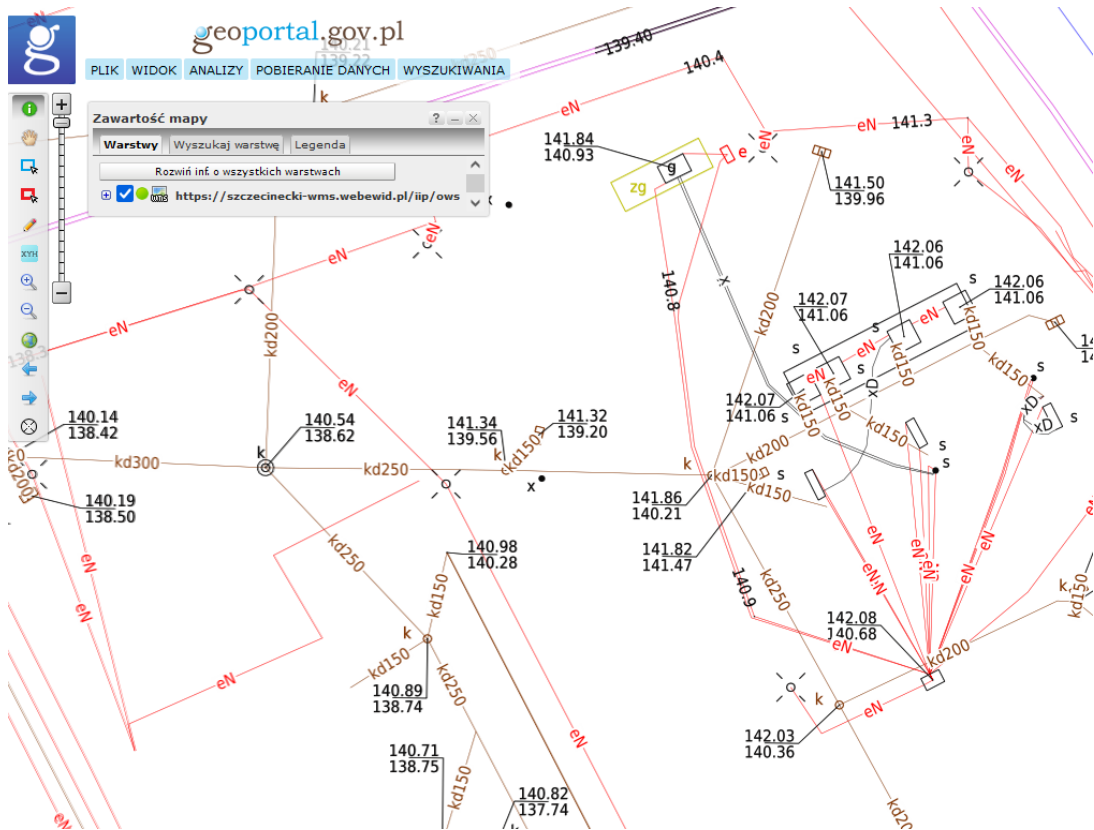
geoportal.gov.pl

PLIK WIDOK ANALIZY POBIERANIE DANYCH WYSZUKIWANIA

Zawartość mapy

Warstwy Wyszukaj warstwę Legenda

Rozwiń inf. o wszystkich warstwach

https://szczecinecki-wms.webewid.pl/iip/ows

XYH

140.21
139.22

139.40

140.4

eN

141.3

141.84
140.93

g

e

zg

141.50
139.96

140.8

kd200

142.06
141.06

142.06
141.06

142.07
141.06

s

eN

kd150

kd150

142.07
141.06

kd150

kd150

kd200

141.34
139.56

141.32
139.20

kd150

140.14
138.42

140.54
138.62

k

kd300

kd250

x

k

kd150

141.86
140.21

141.82
141.47

140.19
138.50

kd250

140.98
140.28

kd150

k

kd150

140.89
138.74

kd250

eN

140.9

kd250

142.08
140.68

kd200

k

eN

142.03
140.36

140.71
138.75

kd150

140.82
137.74

kd200

kd200

xD

xD

xD